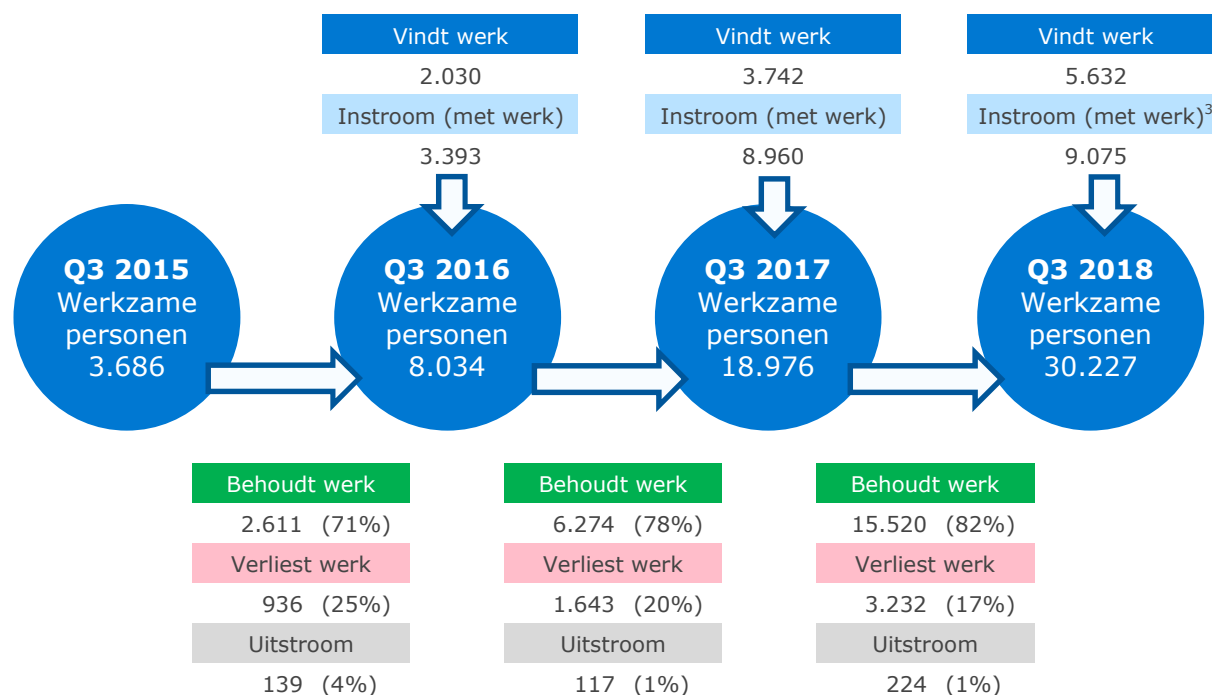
Vindt werk
2.030
Instroom (met werk)
3.393

Vindt werk
3.742
Instroom (met werk)
8.960

Vindt werk
5.632
Instroom (met werk)$^3$
9.075

**Q3 2015**
Werkzame personen
3.686

**Q3 2016**
Werkzame personen
8.034

**Q3 2017**
Werkzame personen
18.976

**Q3 2018**
Werkzame personen
30.227

Behoudt werk
2.611 (71%)
Verliest werk
936 (25%)
Uitstroom
139 (4%)

Behoudt werk
6.274 (78%)
Verliest werk
1.643 (20%)
Uitstroom
117 (1%)

Behoudt werk
15.520 (82%)
Verliest werk
3.232 (17%)
Uitstroom
224 (1%)